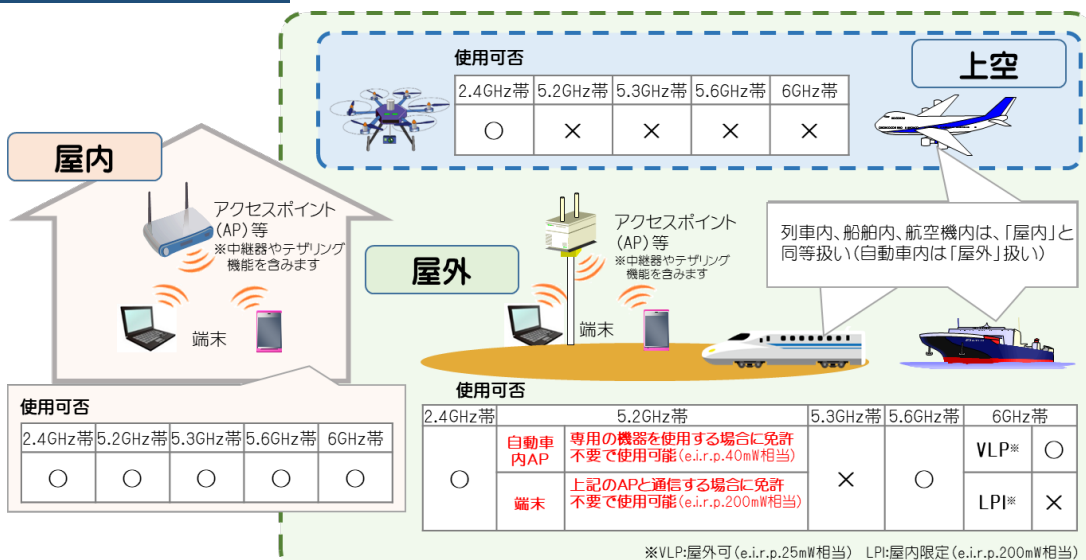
使用可否

| 2.4GHz帯 | 5.2GHz帯 | 5.3GHz帯 | 5.6GHz帯 | 6GHz帯 |
|---|---|---|---|---|
| ○ | × | × | × | × |

上空

屋内

アクセスポイント(AP)等
※中継器やテザリング機能を含みます

端末

使用可否

| 2.4GHz帯 | 5.2GHz帯 | 5.3GHz帯 | 5.6GHz帯 | 6GHz帯 |
|---|---|---|---|---|
| ○ | ○ | ○ | ○ | ○ |

屋外

アクセスポイント(AP)等
※中継器やテザリング機能を含みます

端末

列車内、船舶内、航空機内は、「屋内」と同等扱い(自動車内は「屋外」扱い)

使用可否

| 2.4GHz帯 | 5.2GHz帯 | | 5.3GHz帯 | 5.6GHz帯 | 6GHz帯 | |
|---|---|---|---|---|---|---|
| ○ | 自動車内AP | 専用の機器を使用する場合に免許不要で使用可能(e.i.r.p.40mW相当) | × | ○ | VLP※ | ○ |
| | 端末 | 上記のAPと通信する場合に免許不要で使用可能(e.i.r.p.200mW相当) | | | LPI※ | × |

※VLP:屋外可(e.i.r.p.25mW相当) LPI:屋内限定(e.i.r.p.200mW相当)